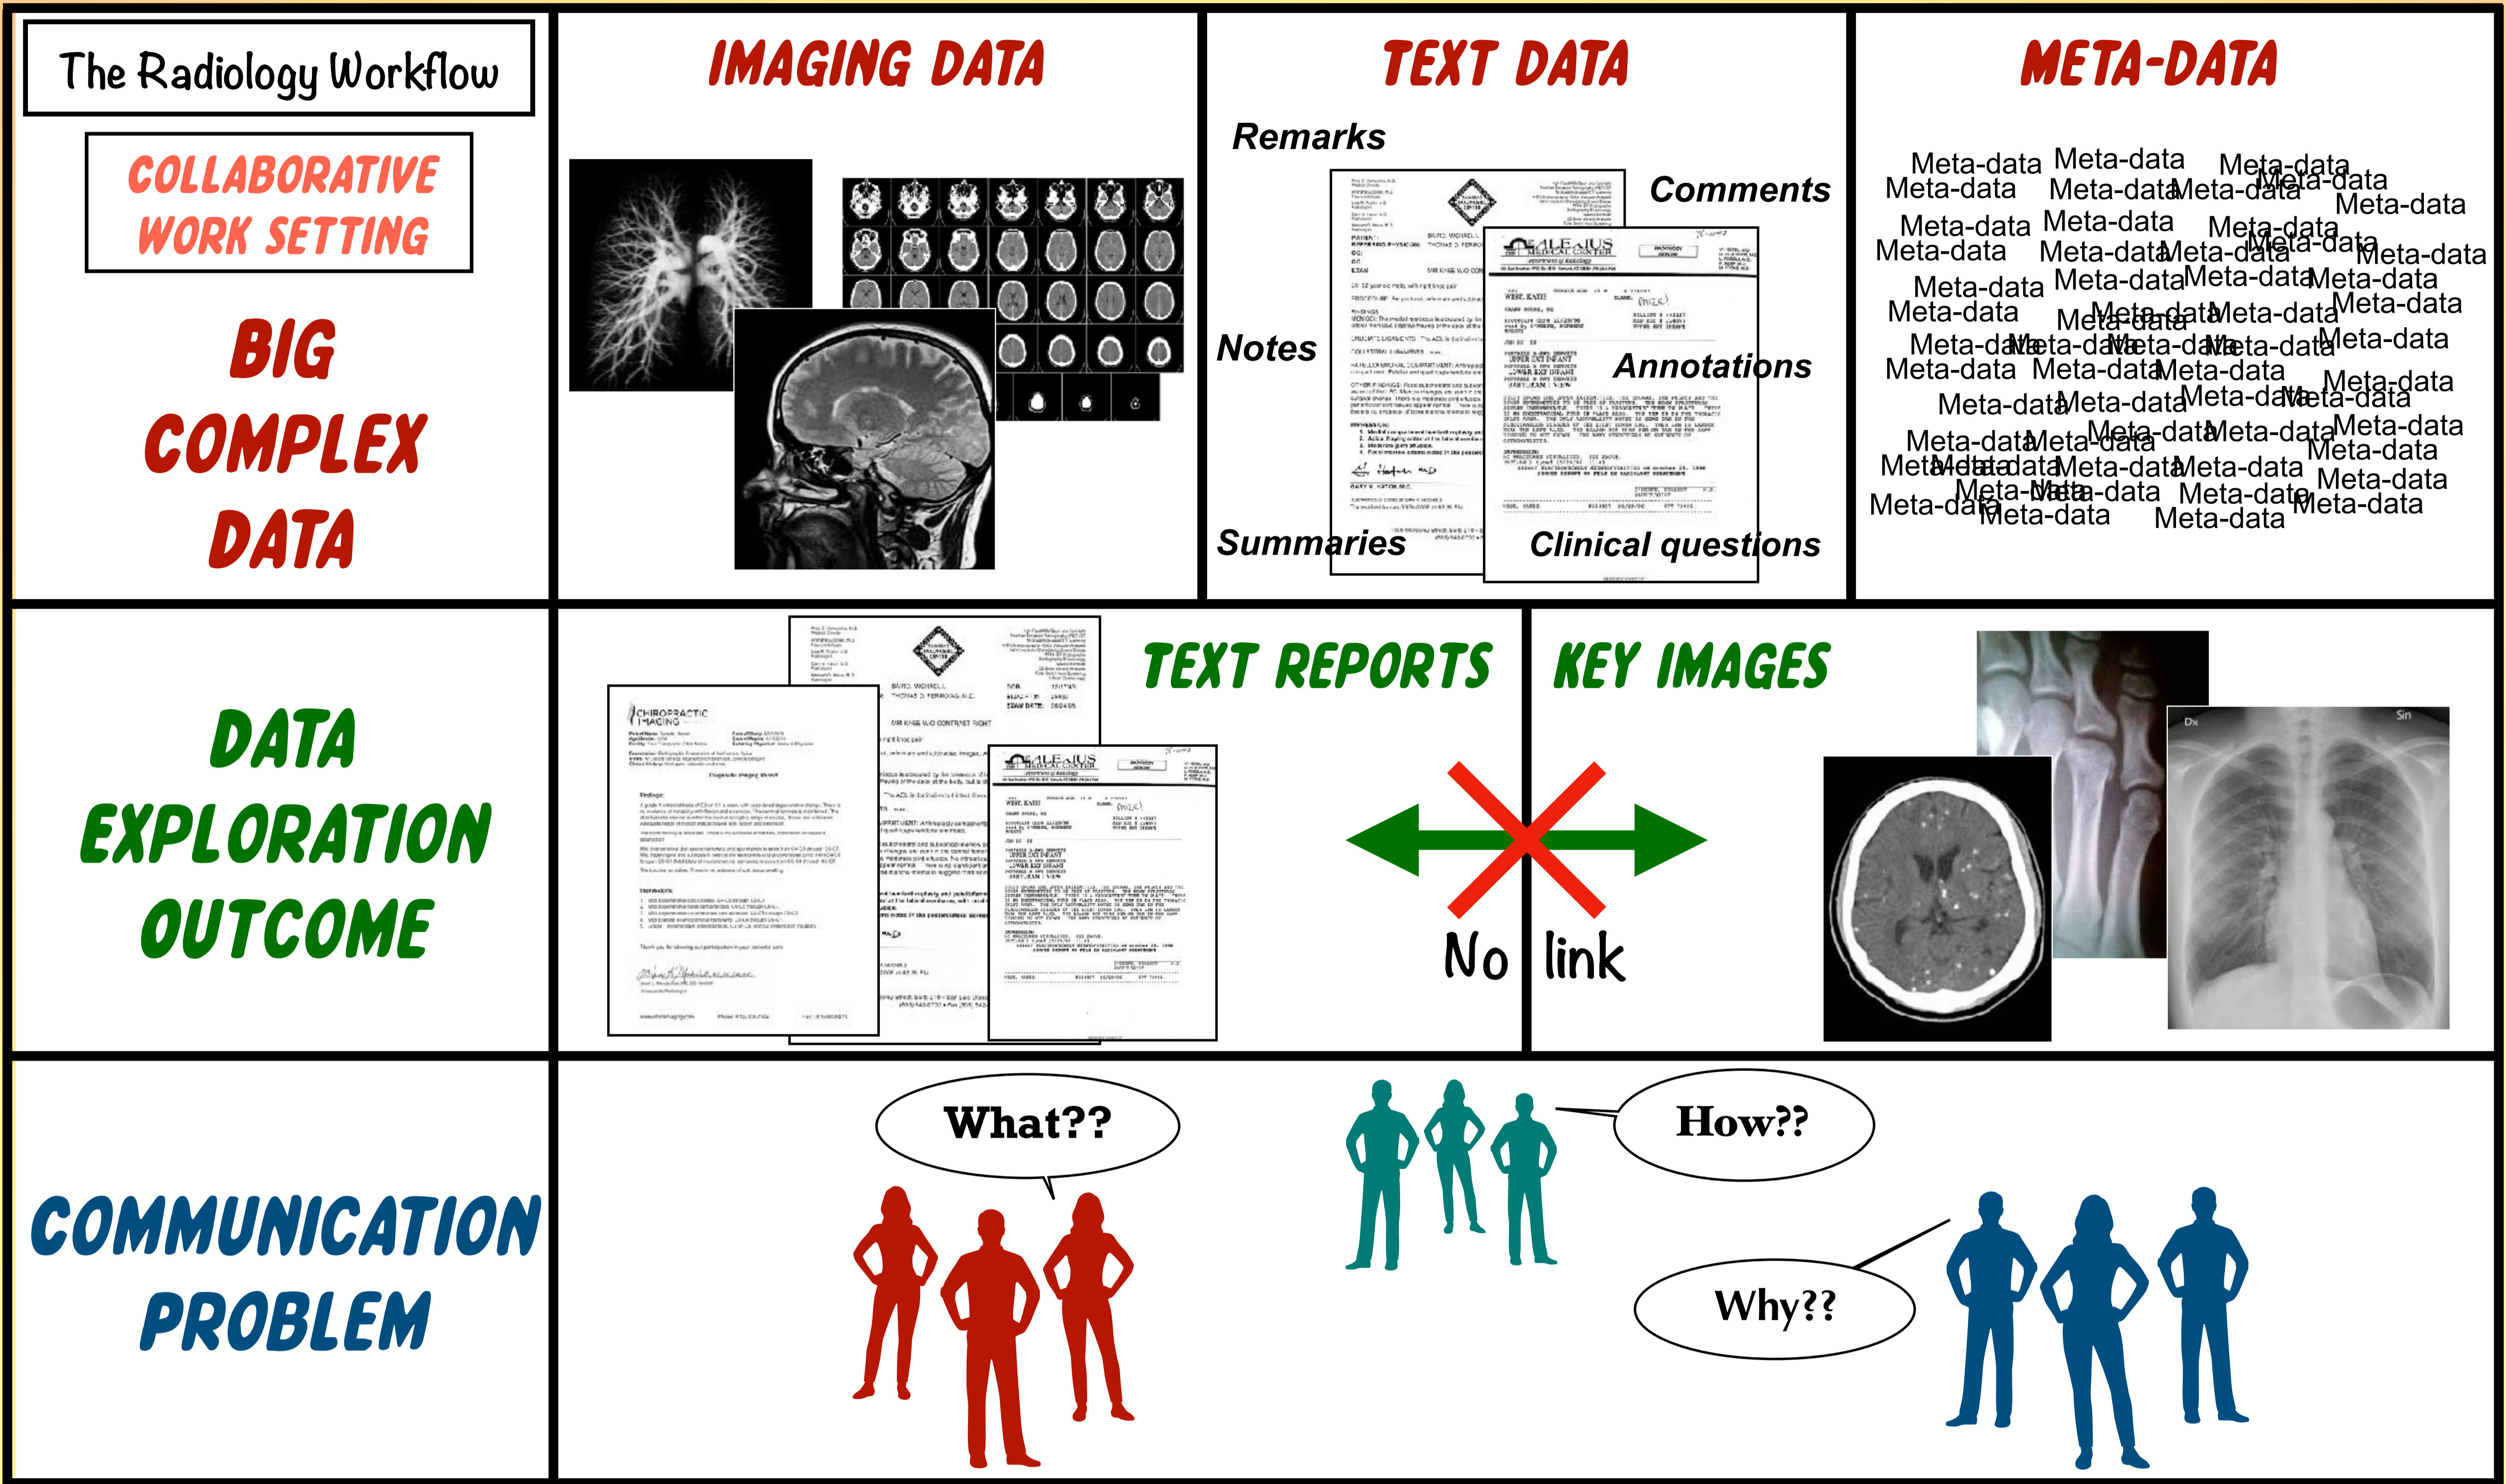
The Radiology Workflow

COLLABORATIVE WORK SETTING

BIG COMPLEX DATA

IMAGING DATA

TEXT DATA

Remarks

Comments

Notes

Annotations

Summaries

Clinical questions

META-DATA

Meta-data Meta-data Meta-data Meta-data Meta-data Meta-data Meta-data Meta-data Meta-data Meta-data Meta-data Meta-data Meta-data Meta-data Meta-data Meta-data Meta-data Meta-data Meta-data Meta-data Meta-data Meta-data Meta-data Meta-data Meta-data Meta-data Meta-data Meta-data Meta-data Meta-data Meta-data Meta-data Meta-data Meta-data Meta-data Meta-data Meta-data Meta-data Meta-data Meta-data Meta-data Meta-data Meta-data Meta-data Meta-data Meta-data Meta-data Meta-data Meta-data Meta-data Meta-data Meta-data Meta-data Meta-data Meta-data Meta-data Meta-data Meta-data Meta-data

DATA EXPLORATION OUTCOME

TEXT REPORTS

KEY IMAGES

No link

COMMUNICATION PROBLEM

What??

How??

Why??